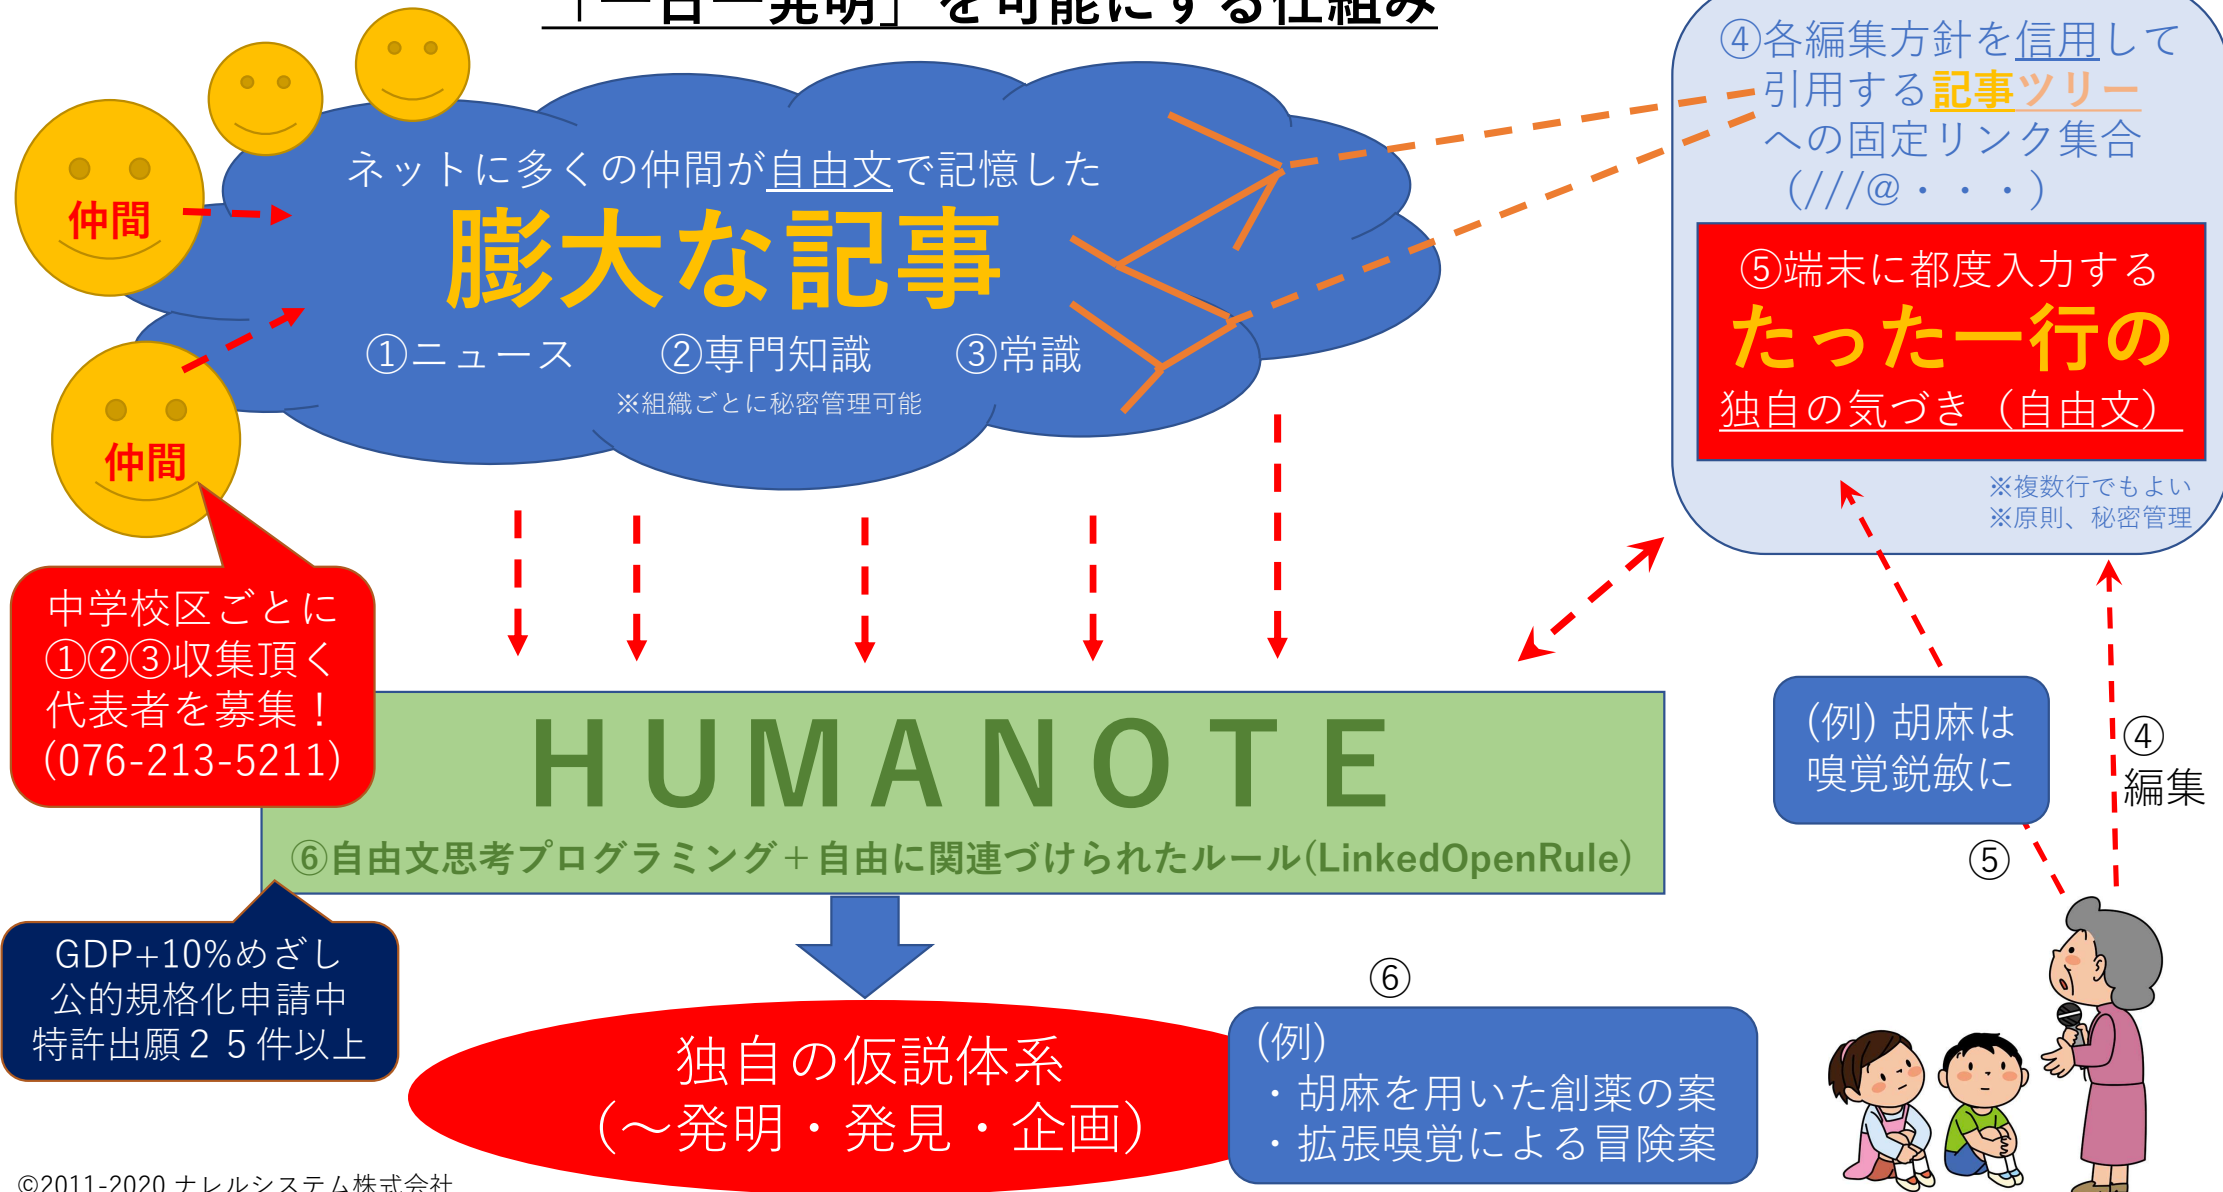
「一日一発明」を可能にする仕組み

仲間

仲間

ネットに多くの仲間が自由文で記憶した
膨大な記事
①ニュース　②専門知識　③常識
※組織ごとに秘密管理可能

④各編集方針を信用して引用する記事ツリーへの固定リンク集合（///@・・・）

⑤端末に都度入力する
たった一行の
独自の気づき（自由文）

※複数行でもよい
※原則、秘密管理

中学校区ごとに①②③収集頂く代表者を募集！（076-213-5211）

HUMANOTE
⑥自由文思考プログラミング＋自由に関連づけられたルール(LinkedOpenRule)

(例) 胡麻は嗅覚鋭敏に

④
編集

⑤

GDP+10%めざし
公的規格化申請中
特許出願２５件以上

⑥

独自の仮説体系
（～発明・発見・企画）

(例)
・胡麻を用いた創薬の案
・拡張嗅覚による冒険案

©2011-2020 ナレルシステム株式会社